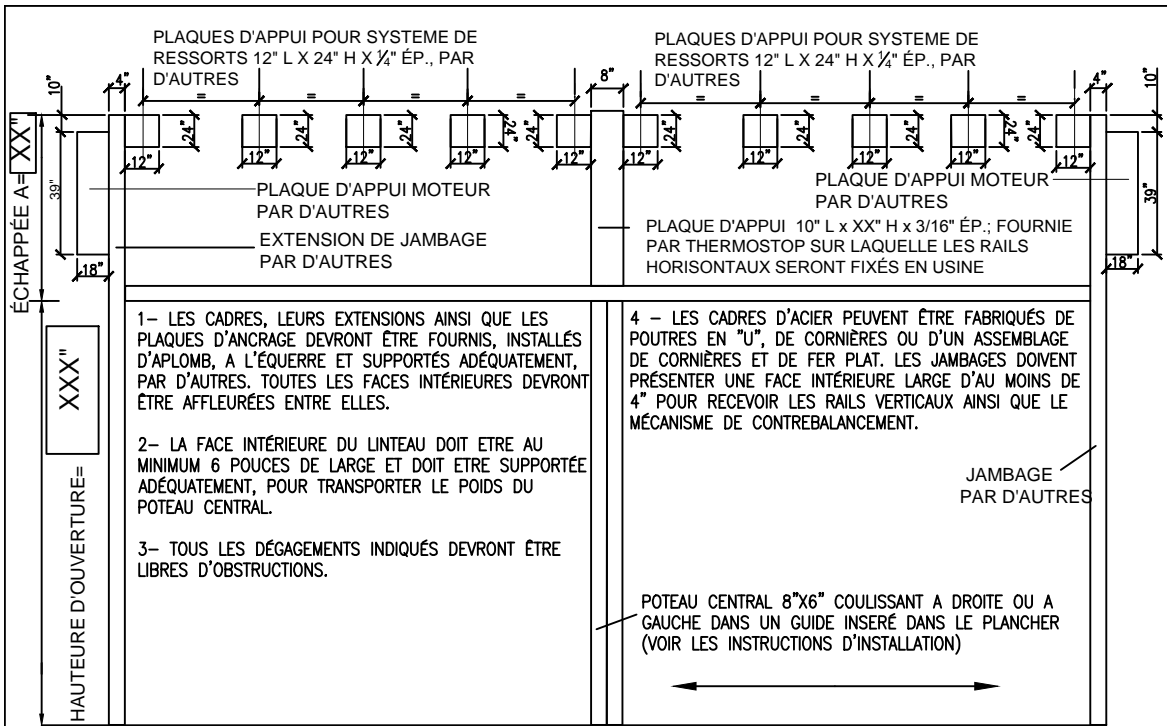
PLAQUES D'APPUI POUR SYSTEME DE RESSORTS 12" L X 24" H X $\frac{1}{4}$" ÉP., PAR D'AUTRES

PLAQUES D'APPUI POUR SYSTEME DE RESSORTS 12" L X 24" H X $\frac{1}{4}$" ÉP., PAR D'AUTRES

10"
4"
=
=
=
=
8"
=
=
=
=
4"
10"

24"
12"
24"
12"
24"
12"
24"
24"
12"
12"
24"
12"
24"
12"
24"
12"
24"
24"
12"
12"

ÉCHAPPÉE A= XX"

39"

PLAQUE D'APPUI MOTEUR PAR D'AUTRES

EXTENSION DE JAMBAGE PAR D'AUTRES

18"

PLAQUE D'APPUI MOTEUR PAR D'AUTRES

39"

PLAQUE D'APPUI 10" L x XX" H x 3/16" ÉP.; FOURNIE PAR THERMOSTOP SUR LAQUELLE LES RAILS HORISONTAUX SERONT FIXÉS EN USINE

18"

HAUTEURE D'OUVERTURE= XXX"

1– LES CADRES, LEURS EXTENSIONS AINSI QUE LES PLAQUES D'ANCRAGE DEVRONT ÊTRE FOURNIS, INSTALLÉS D'APLOMB, A L'ÉQUERRE ET SUPPORTÉS ADÉQUATEMENT, PAR D'AUTRES. TOUTES LES FACES INTÉRIEURES DEVRONT ÊTRE AFFLEURÉES ENTRE ELLES.

2– LA FACE INTÉRIEURE DU LINTEAU DOIT ETRE AU MINIMUM 6 POUCES DE LARGE ET DOIT ETRE SUPPORTÉE ADÉQUATEMENT, POUR TRANSPORTER LE POIDS DU POTEAU CENTRAL.

3– TOUS LES DÉGAGEMENTS INDIQUÉS DEVRONT ÊTRE LIBRES D'OBSTRUCTIONS.

4 – LES CADRES D'ACIER PEUVENT ÊTRE FABRIQUÉS DE POUTRES EN "U", DE CORNIÈRES OU D'UN ASSEMBLAGE DE CORNIÈRES ET DE FER PLAT. LES JAMBAGES DOIVENT PRÉSENTER UNE FACE INTÉRIEURE LARGE D'AU MOINS DE 4" POUR RECEVOIR LES RAILS VERTICAUX AINSI QUE LE MÉCANISME DE CONTREBALANCEMENT.

JAMBAGE PAR D'AUTRES

POTEAU CENTRAL 8"X6" COULISSANT A DROITE OU A GAUCHE DANS UN GUIDE INSERÉ DANS LE PLANCHER (VOIR LES INSTRUCTIONS D'INSTALLATION)